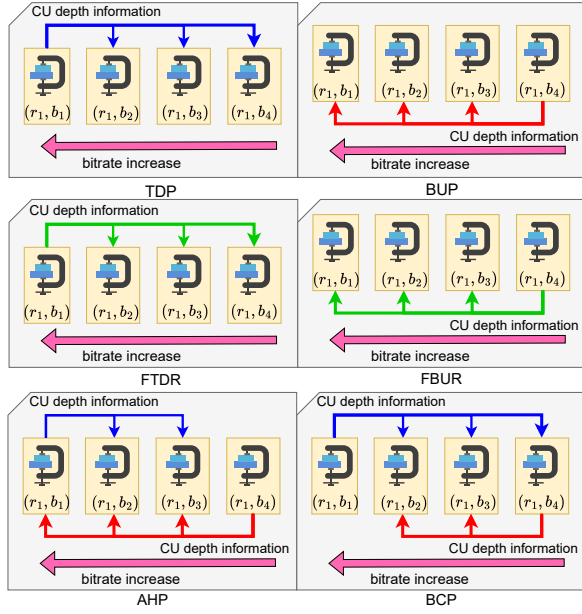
CU depth information

$(r_1, b_1)$ $(r_1, b_2)$ $(r_1, b_3)$ $(r_1, b_4)$

bitrate increase

TDP

$(r_1, b_1)$ $(r_1, b_2)$ $(r_1, b_3)$ $(r_1, b_4)$

CU depth information

bitrate increase

BUP

CU depth information

$(r_1, b_1)$ $(r_1, b_2)$ $(r_1, b_3)$ $(r_1, b_4)$

bitrate increase

FTDR

$(r_1, b_1)$ $(r_1, b_2)$ $(r_1, b_3)$ $(r_1, b_4)$

CU depth information

bitrate increase

FBUR

CU depth information

$(r_1, b_1)$ $(r_1, b_2)$ $(r_1, b_3)$ $(r_1, b_4)$

CU depth information

bitrate increase

AHP

CU depth information

$(r_1, b_1)$ $(r_1, b_2)$ $(r_1, b_3)$ $(r_1, b_4)$

CU depth information

bitrate increase

BCP